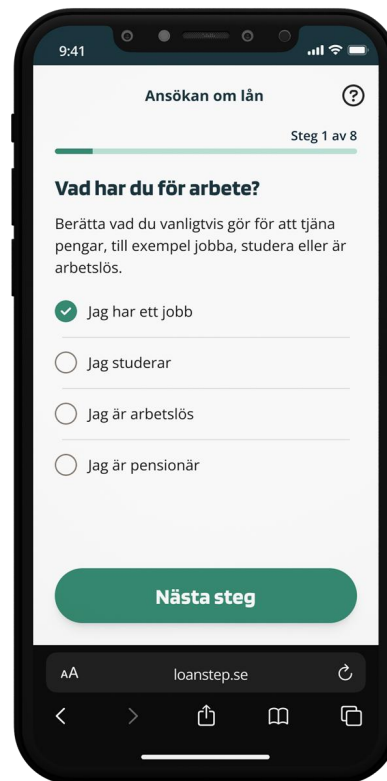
9:41

Ansökan om lån

?

Steg 1 av 8

Vad har du för arbete?

Berätta vad du vanligtvis gör för att tjäna pengar, till exempel jobba, studera eller är arbetslös.

Jag har ett jobb

Jag studerar

Jag är arbetslös

Jag är pensionär

Nästa steg

AA

loanstep.se